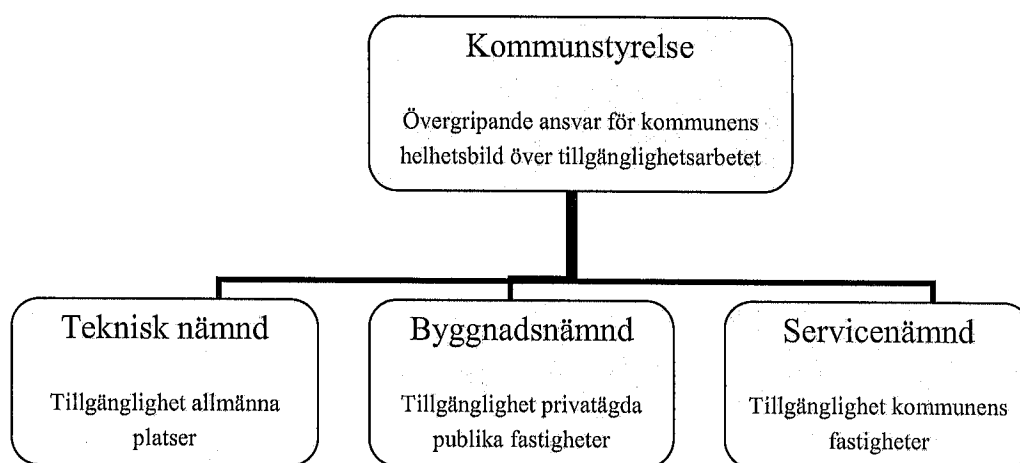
Kommunstyrelse

Övergripande ansvar för kommunens helhetsbild över tillgänglighetsarbetet

Teknisk nämnd

Tillgänglighet allmänna platser

Byggnadsnämnd

Tillgänglighet privatägda publika fastigheter

Servicenämnd

Tillgänglighet kommunens fastigheter